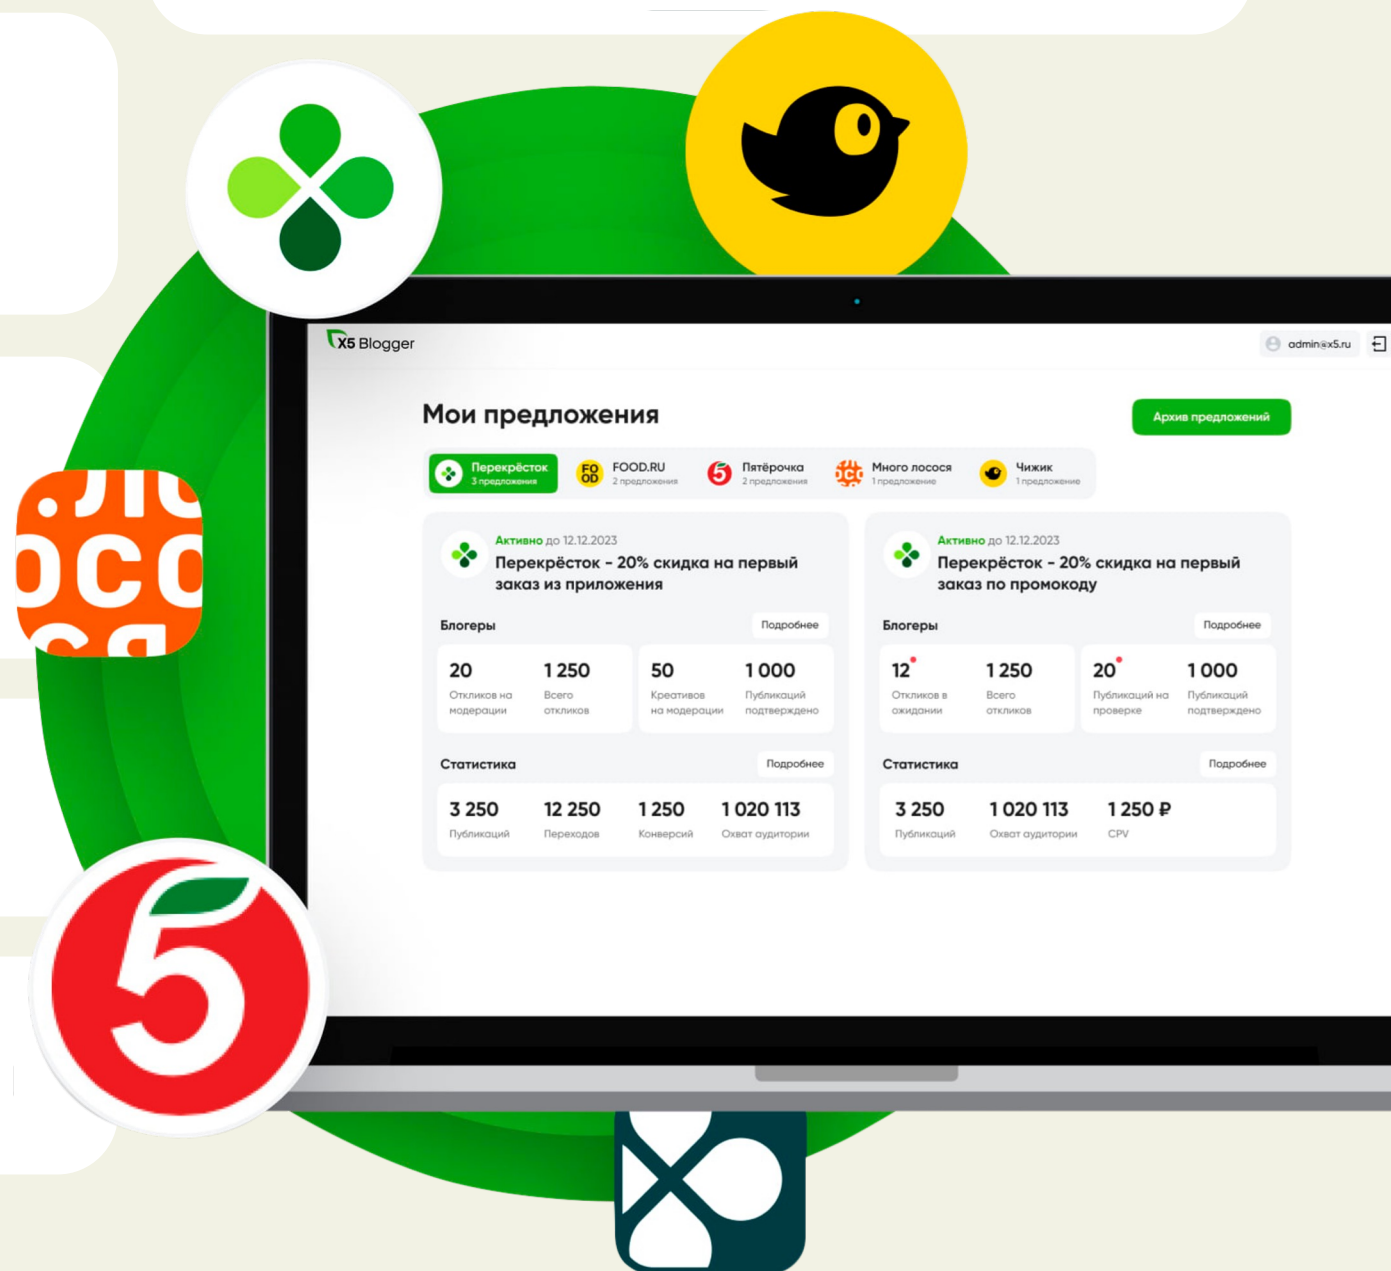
.ЛО
ОСО
СЯ

X5 Blogger
admin@x5.ru

Мои предложения
Архив предложений

Перекрёсток
3 предложения
FO OD FOOD.RU
2 предложения
Пятёрочка
2 предложения
Много лосося
1 предложение
Чижик
1 предложение

Активно до 12.12.2023
Перекрёсток - 20% скидка на первый заказ из приложения
Блогеры
Подробнее
20
Откликов на модерации
1 250
Всего откликов
50
Креативов на модерации
1 000
Публикаций подтверждено
Статистика
Подробнее
3 250
Публикаций
12 250
Переходов
1 250
Конверсий
1 020 113
Охват аудитории

Активно до 12.12.2023
Перекрёсток - 20% скидка на первый заказ по промокоду
Блогеры
Подробнее
12
Откликов в ожидании
1 250
Всего откликов
20
Публикаций на проверке
1 000
Публикаций подтверждено
Статистика
Подробнее
3 250
Публикаций
1 020 113
Охват аудитории
1 250 ₽
CPV